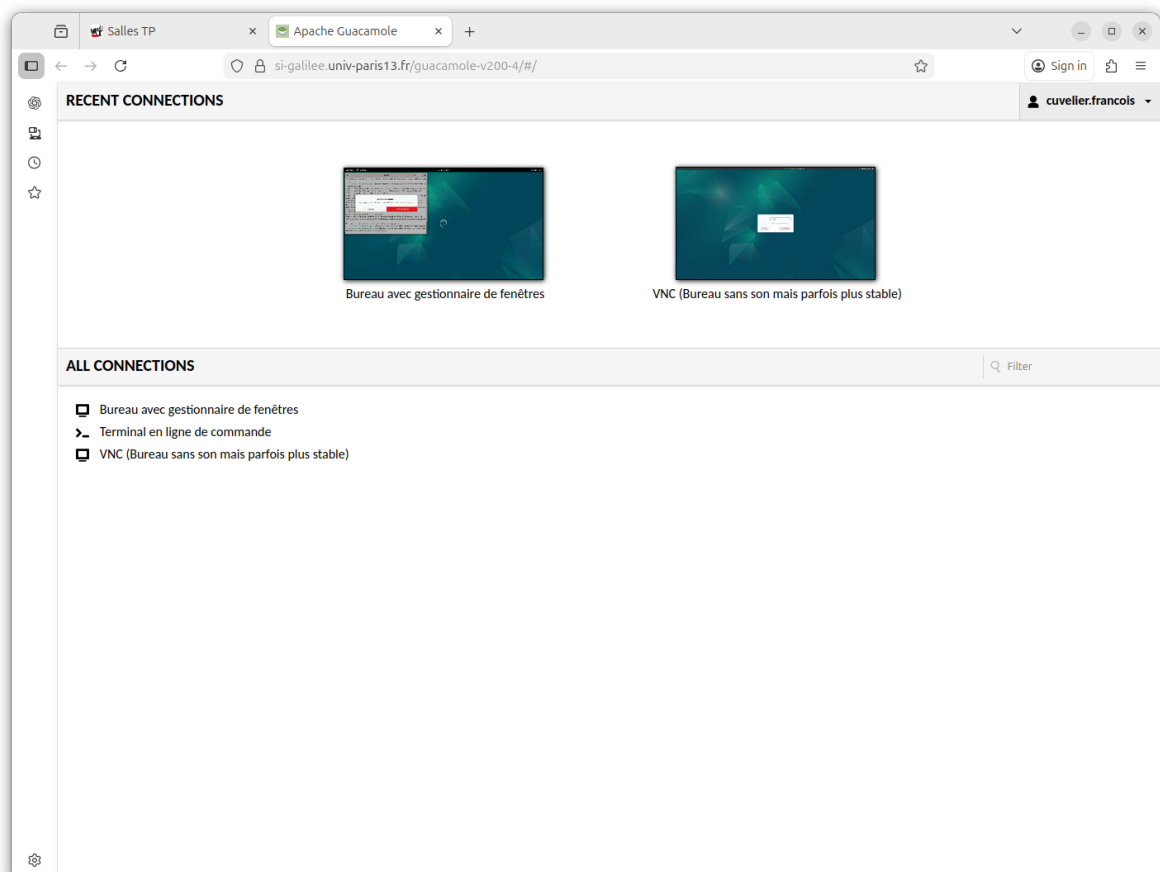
Salles TP
Apache Guacamole
si-galilee.univ-paris13.fr/guacamole-v200-4/#/
Sign in

RECENT CONNECTIONS
cuvelier.francois

Bureau avec gestionnaire de fenêtres
VNC (Bureau sans son mais parfois plus stable)

ALL CONNECTIONS
Filter

Bureau avec gestionnaire de fenêtres
Terminal en ligne de commande
VNC (Bureau sans son mais parfois plus stable)